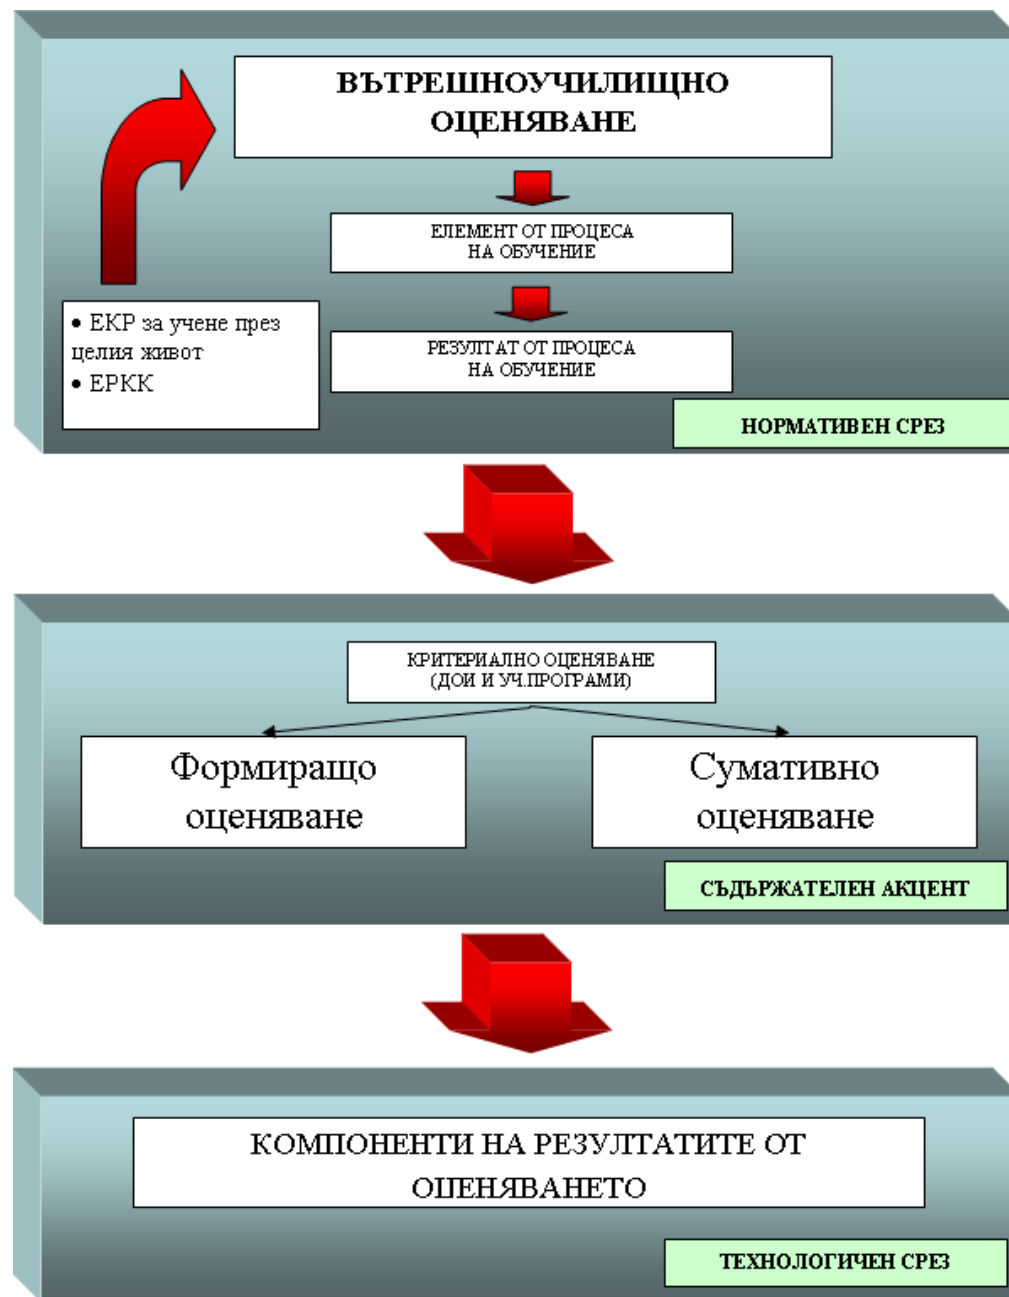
ВЪТРЕШНОУЧИЛИЩНО ОЦЕНЯВАНЕ

ЕЛЕМЕНТ ОТ ПРОЦЕСА НА ОБУЧЕНИЕ

РЕЗУЛТАТ ОТ ПРОЦЕСА НА ОБУЧЕНИЕ

• ЕКР за учене през целия живот
• ЕРКК

НОРМАТИВЕН СРЕЗ

КРИТЕРИАЛНО ОЦЕНЯВАНЕ (ДОИ И УЧ.ПРОГРАМИ)

Формиращо оценяване

Сумативно оценяване

СЪДЪРЖАТЕЛЕН АКЦЕНТ

КОМПОНЕНТИ НА РЕЗУЛТАТИТЕ ОТ ОЦЕНЯВАНЕТО

ТЕХНОЛОГИЧЕН СРЕЗ